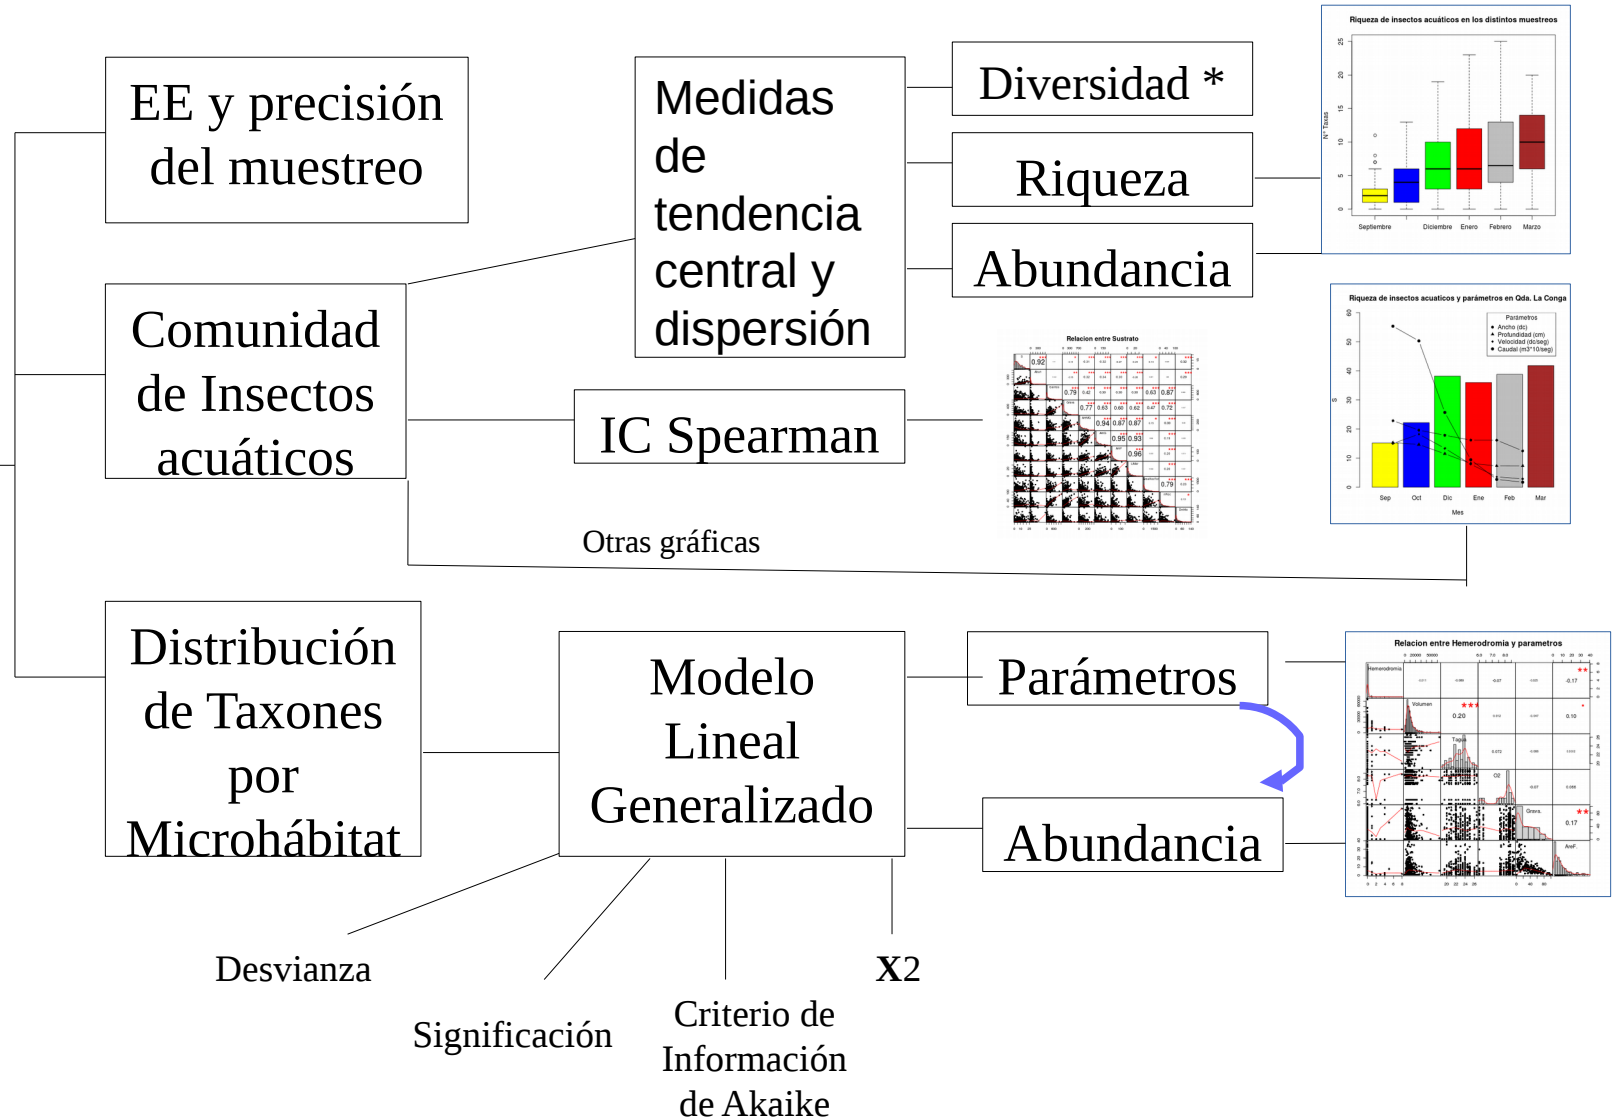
EE y precisión del muestreo

Medidas de tendencia central y dispersión

Diversidad *

Riqueza

Abundancia

Riqueza de insectos acuáticos en los distintos muestreos

Septiembre Diciembre Enero Febrero Marzo

Comunidad de Insectos acuáticos

IC Spearman

Relacion entre Sustrato

Riqueza de insectos acuaticos y parámetros en Qda. La Conga

Parámetros
Ancho (dc)
Profundidad (cm)
Velocidad (dc/seg)
Caudal (m3*10/seg)

Sep Oct Dic Ene Feb Mar
Mes

Otras gráficas

Distribución de Taxones por Microhábitat

Modelo Lineal Generalizado

Parámetros

Abundancia

Relacion entre Hemerodromia y parametros

Desvianza

Significación

Criterio de Información de Akaike

X2